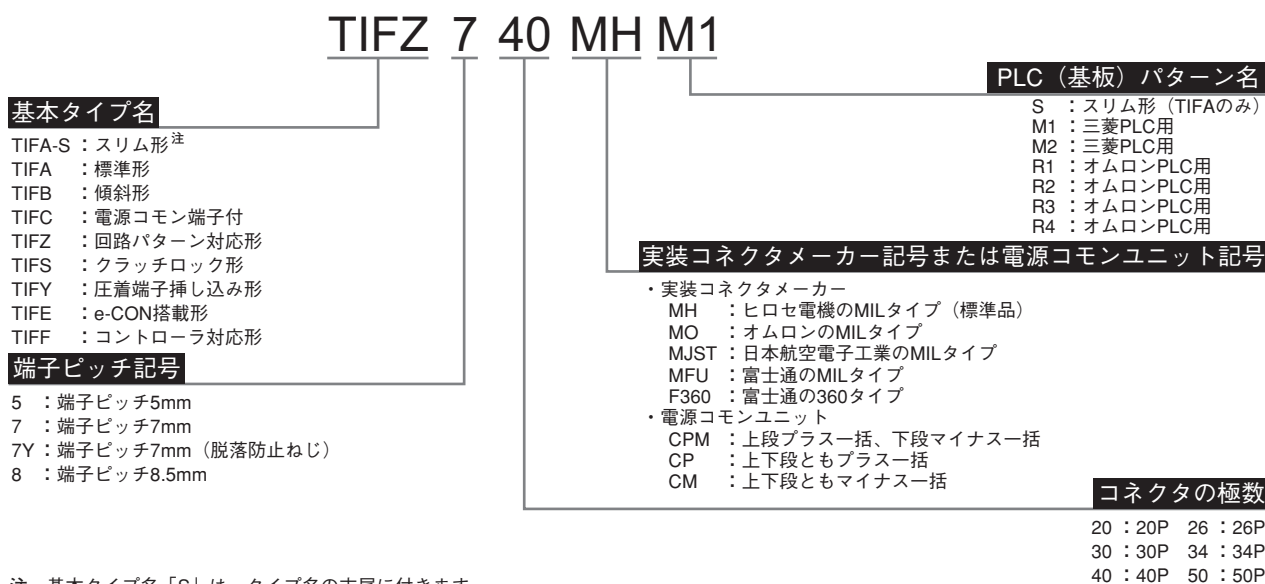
TIFZ 7 40 MH M1

PLC（基板）パターン名
S ：スリム形（TIFAのみ）
M1 ：三菱PLC用
M2 ：三菱PLC用
R1 ：オムロンPLC用
R2 ：オムロンPLC用
R3 ：オムロンPLC用
R4 ：オムロンPLC用

基本タイプ名
TIFA-S ：スリム形$^{注}$
TIFA ：標準形
TIFB ：傾斜形
TIFC ：電源コモン端子付
TIFZ ：回路パターン対応形
TIFS ：クラッチロック形
TIFY ：圧着端子挿し込み形
TIFE ：e-CON搭載形
TIFF ：コントローラ対応形

実装コネクタメーカー記号または電源コモンユニット記号
・実装コネクタメーカー
MH ：ヒロセ電機のMILタイプ（標準品）
MO ：オムロンのMILタイプ
MJST ：日本航空電子工業のMILタイプ
MFU ：富士通のMILタイプ
F360 ：富士通の360タイプ
・電源コモンユニット
CPM ：上段プラス一括、下段マイナス一括
CP ：上下段ともプラス一括
CM ：上下段ともマイナス一括

端子ピッチ記号
5 ：端子ピッチ5mm
7 ：端子ピッチ7mm
7Y：端子ピッチ7mm（脱落防止ねじ）
8 ：端子ピッチ8.5mm

コネクタの極数
20 ：20P 26 ：26P
30 ：30P 34 ：34P
40 ：40P 50 ：50P

注 基本タイプ名「S」は、タイプ名の末尾に付きます。